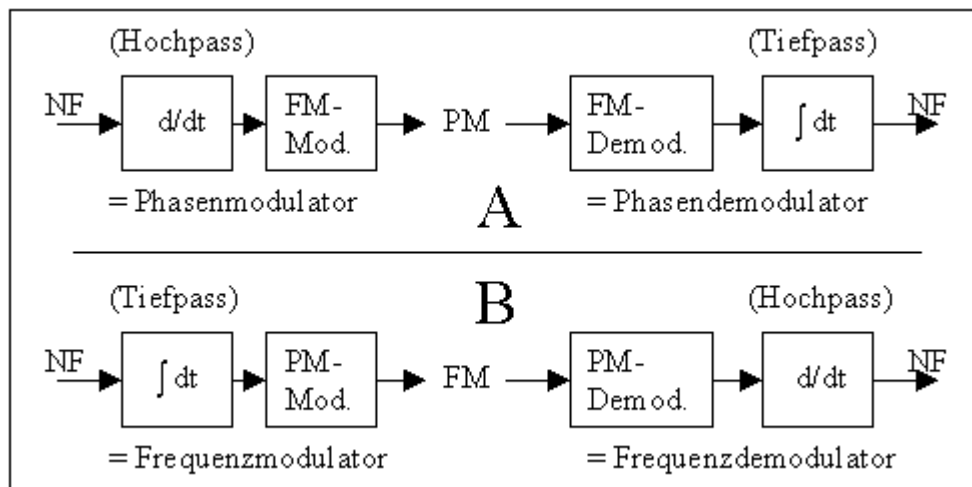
(Hochpass)

(Tiefpass)

NF d/dt FM-Mod. PM FM-Demod. $\int dt$ NF

= Phasenmodulator

A

= Phasendemodulator

(Tiefpass)

B

(Hochpass)

NF $\int dt$ PM-Mod. FM PM-Demod. d/dt NF

= Frequenzmodulator

= Frequenzdemodulator